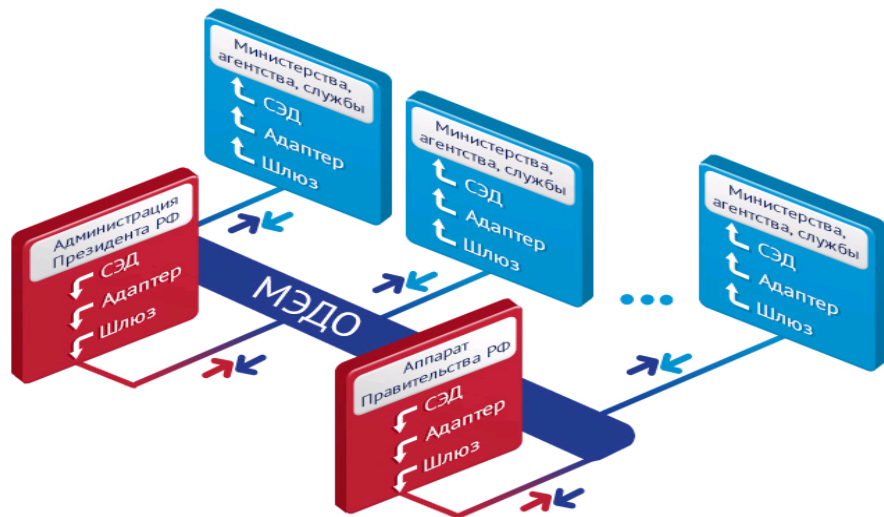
Министерства, агентства, службы
СЭД
Адаптер
Шлюз

Министерства, агентства, службы
СЭД
Адаптер
Шлюз

Министерства, агентства, службы
СЭД
Адаптер
Шлюз

Администрация Президента РФ
СЭД
Адаптер
Шлюз

МЭДО

...

Аппарат Правительства РФ
СЭД
Адаптер
Шлюз